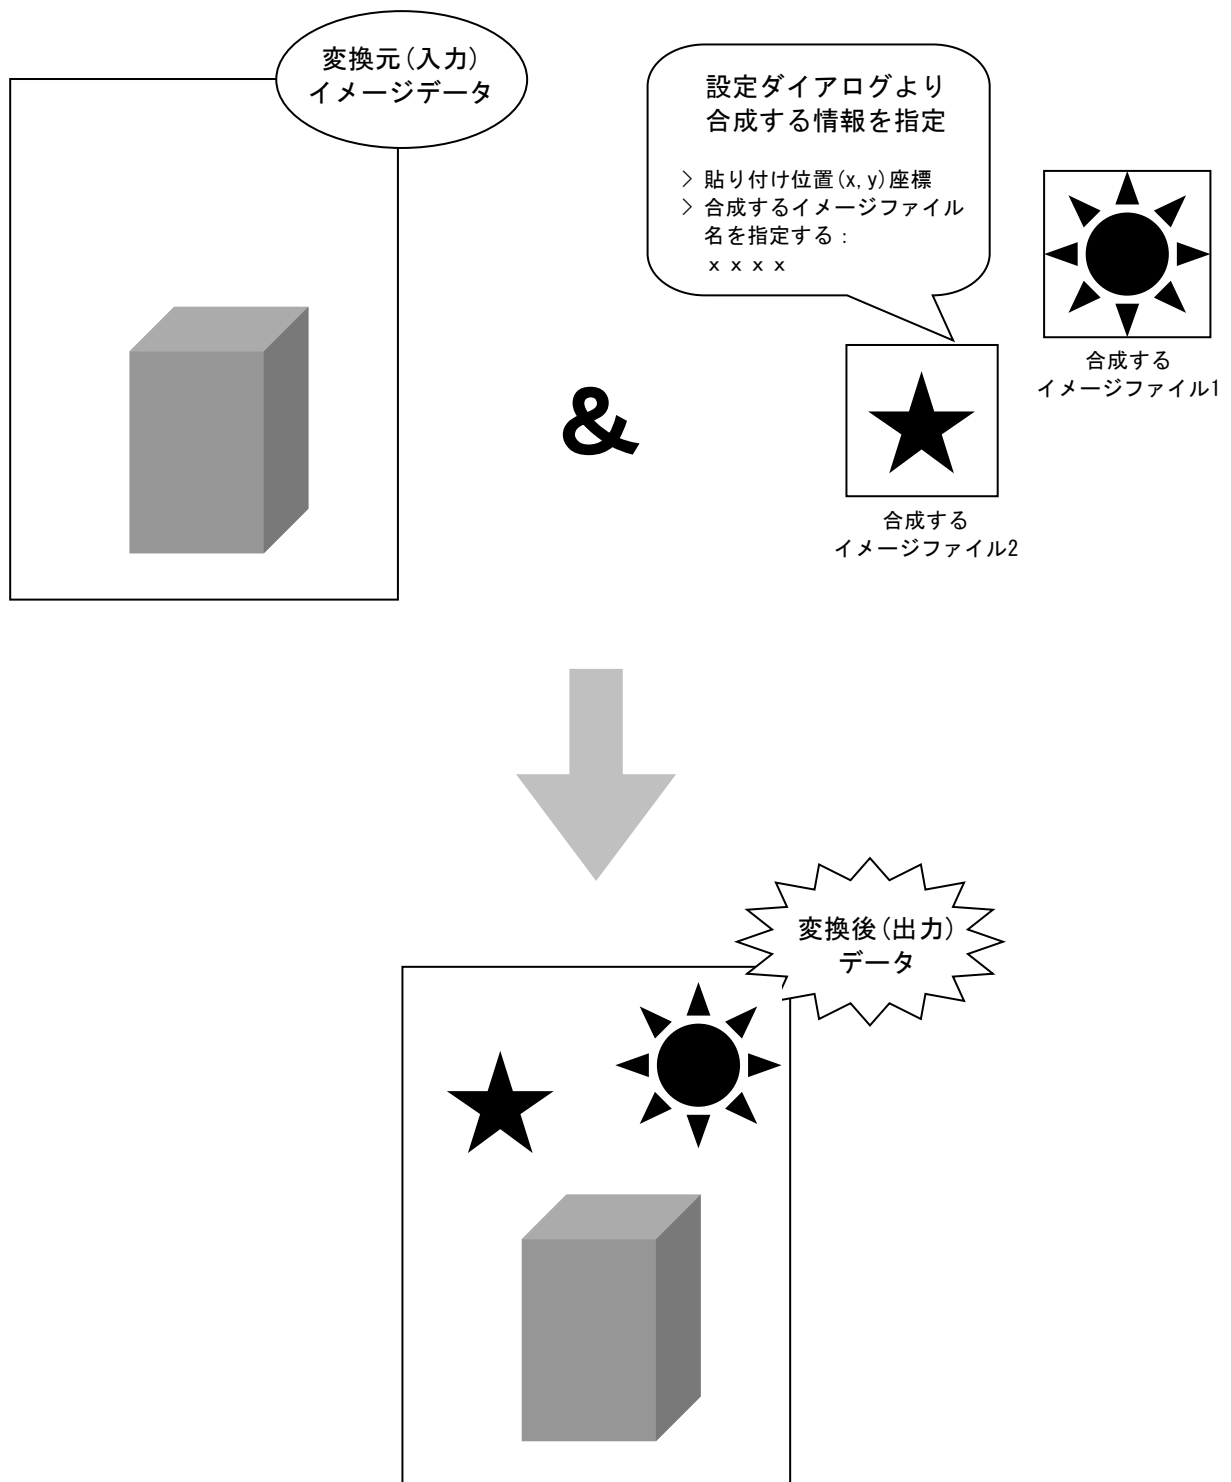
変換元(入力)
イメージデータ

設定ダイアログより
合成する情報を指定

> 貼り付け位置(x, y)座標
> 合成するイメージファイル名を指定する：
ｘｘｘｘ

&

合成する
イメージファイル1

合成する
イメージファイル2

変換後(出力)
データ